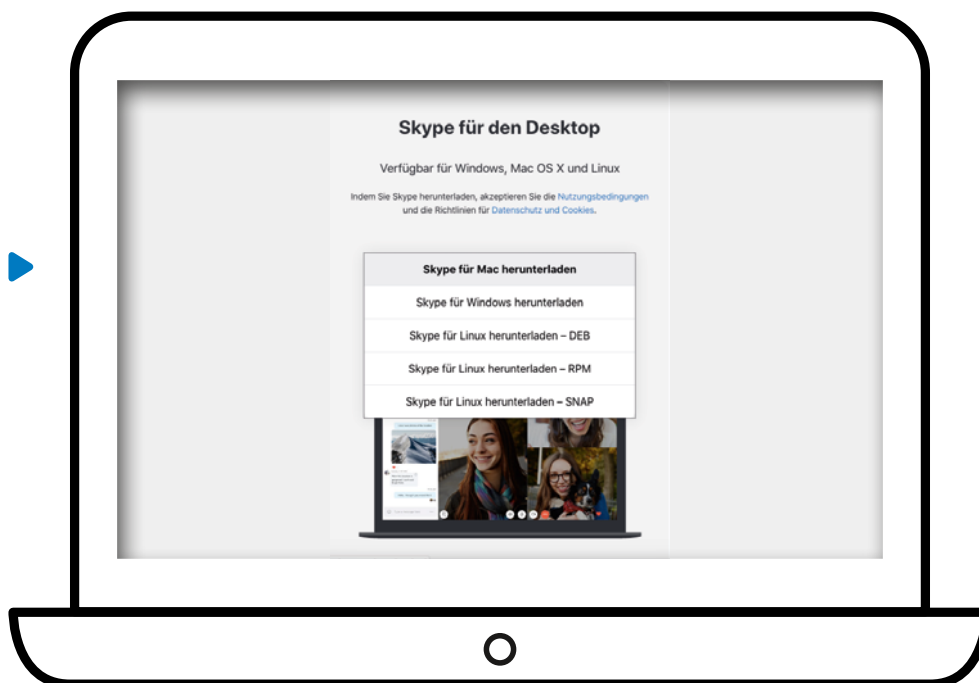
Skype für den Desktop

Verfügbar für Windows, Mac OS X und Linux

Indem Sie Skype herunterladen, akzeptieren Sie die Nutzungsbedingungen und die Richtlinien für Datenschutz und Cookies.

Skype für Mac herunterladen

Skype für Windows herunterladen

Skype für Linux herunterladen – DEB

Skype für Linux herunterladen – RPM

Skype für Linux herunterladen – SNAP